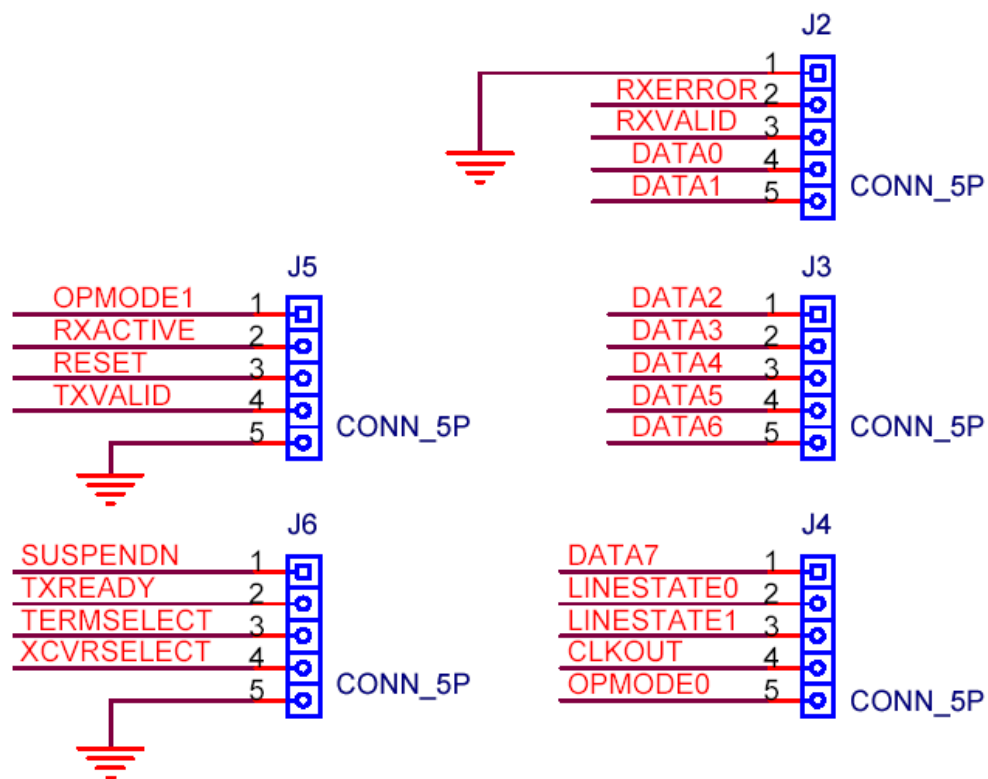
J2
1
RXERROR 2
RXVALID 3
DATA0 4
DATA1 5
CONN_5P

J5
OPMODE1 1
RXACTIVE 2
RESET 3
TXVALID 4
5
CONN_5P

J3
DATA2 1
DATA3 2
DATA4 3
DATA5 4
DATA6 5
CONN_5P

J6
SUSPENDN 1
TXREADY 2
TERMSELECT 3
XCVRSELECT 4
5
CONN_5P

J4
DATA7 1
LINESTATE0 2
LINESTATE1 3
CLKOUT 4
OPMODE0 5
CONN_5P